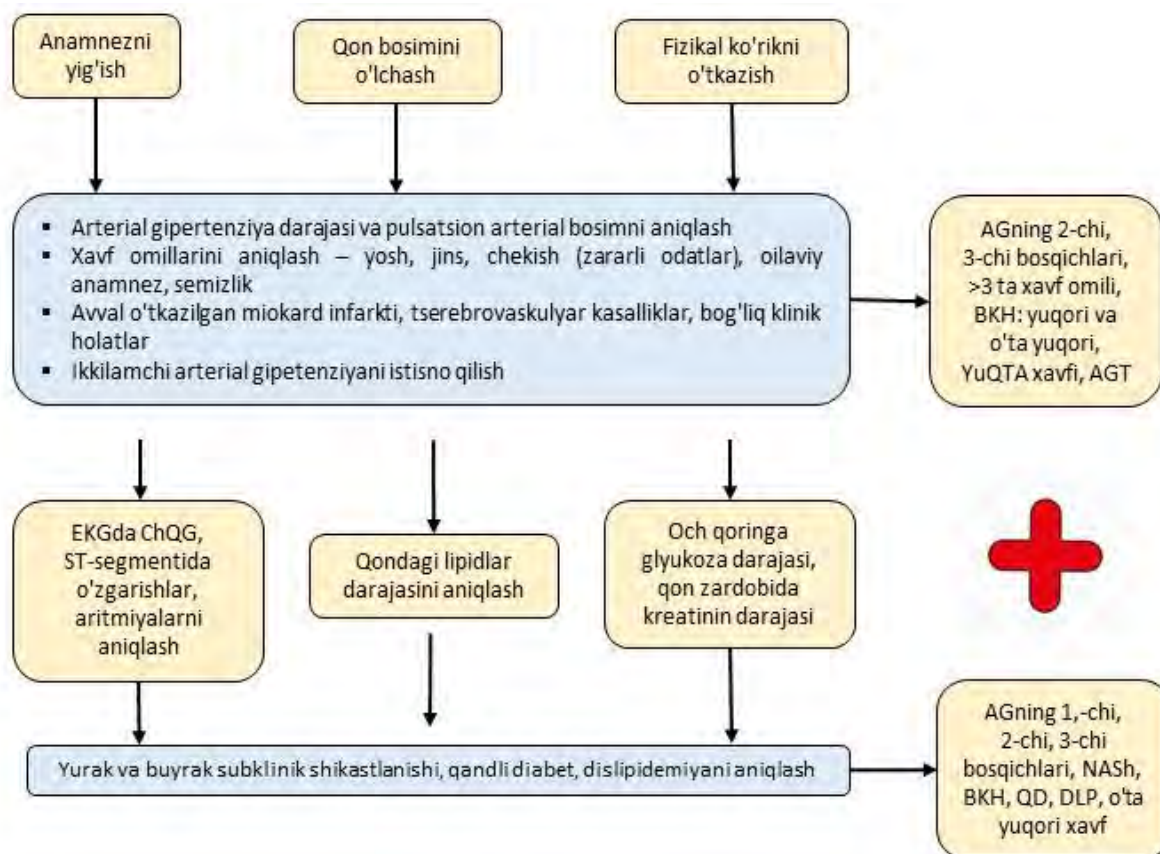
Anamnezni yig'ish

Qon bosimini o'lchash

Fizikal ko'rikni o'tkazish

▪ Arterial gipertenziya darajasi va pulsatsion arterial bosimni aniqlash
▪ Xavf omillarini aniqlash – yosh, jins, chekish (zararli odatlar), oilaviy anamnez, semizlik
▪ Avval o'tkazilgan miokard infarkti, tserebrovaskulyar kasalliklar, bog'liq klinik holatlar
▪ Ikkilamchi arterial gipetenziyani istisno qilish

AGning 2-chi, 3-chi bosqichlari, >3 ta xavf omili, BKH: yuqori va o'ta yuqori, YuQTA xavfi, AGT

EKGda ChQG, ST-segmentida o'zgarishlar, aritmiyalarni aniqlash

Qondagi lipidlar darajasini aniqlash

Och qoringa glyukoza darajasi, qon zardobida kreatinin darajasi

Yurak va buyrak subklinik shikastlanishi, qandli diabet, dislipidemiyani aniqlash

AGning 1,-chi, 2-chi, 3-chi bosqichlari, NASh, BKH, QD, DLP, o'ta yuqori xavf